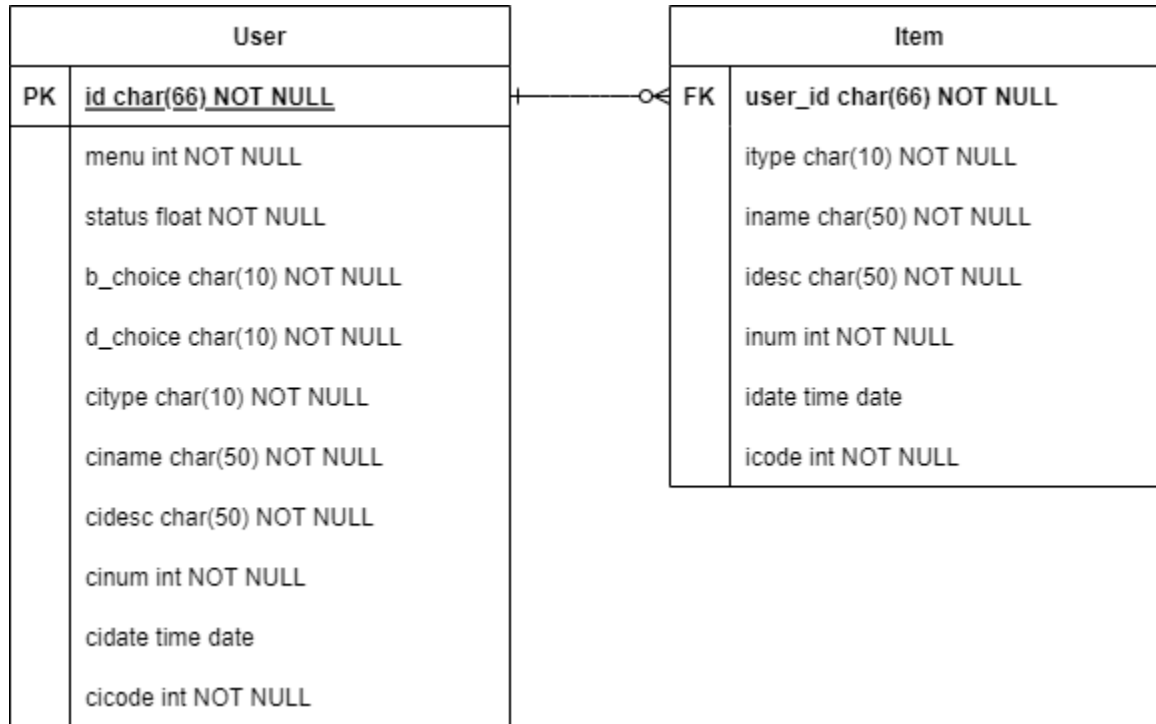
User

| PK | id char(66) NOT NULL |
|---|---|
| | menu int NOT NULL |
| | status float NOT NULL |
| | b_choice char(10) NOT NULL |
| | d_choice char(10) NOT NULL |
| | citype char(10) NOT NULL |
| | ciname char(50) NOT NULL |
| | cidesc char(50) NOT NULL |
| | cinum int NOT NULL |
| | cidate time date |
| | cicode int NOT NULL |

Item

| FK | user_id char(66) NOT NULL |
|---|---|
| | itype char(10) NOT NULL |
| | iname char(50) NOT NULL |
| | idesc char(50) NOT NULL |
| | inum int NOT NULL |
| | idate time date |
| | icode int NOT NULL |